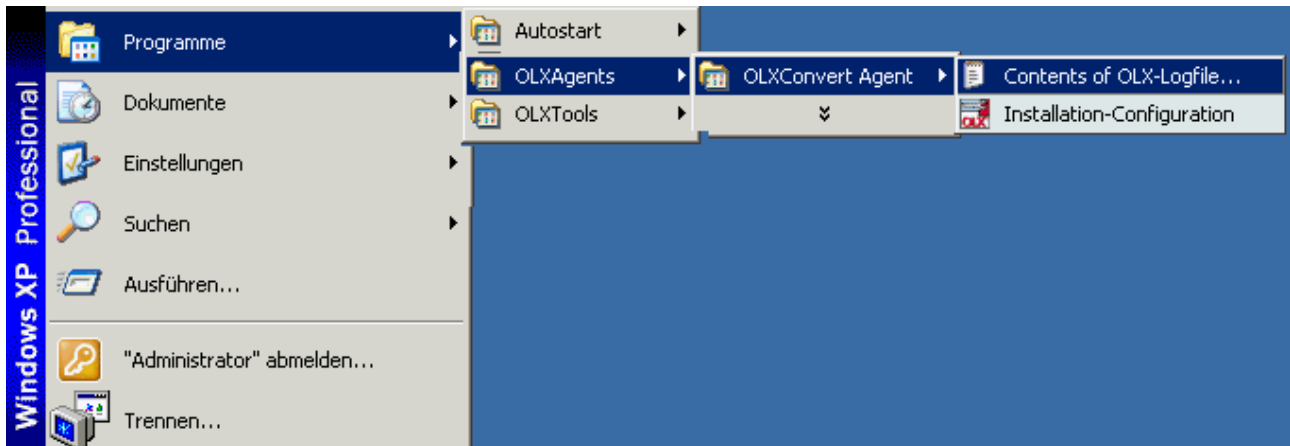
Windows XP Professional

Programme
Dokumente
Einstellungen
Suchen
Ausführen...
"Administrator" abmelden...
Trennen...

Autostart
OLXAgents
OLXTools

OLXConvert Agent

Contents of OLX-Logfile...
Installation-Configuration

OLX